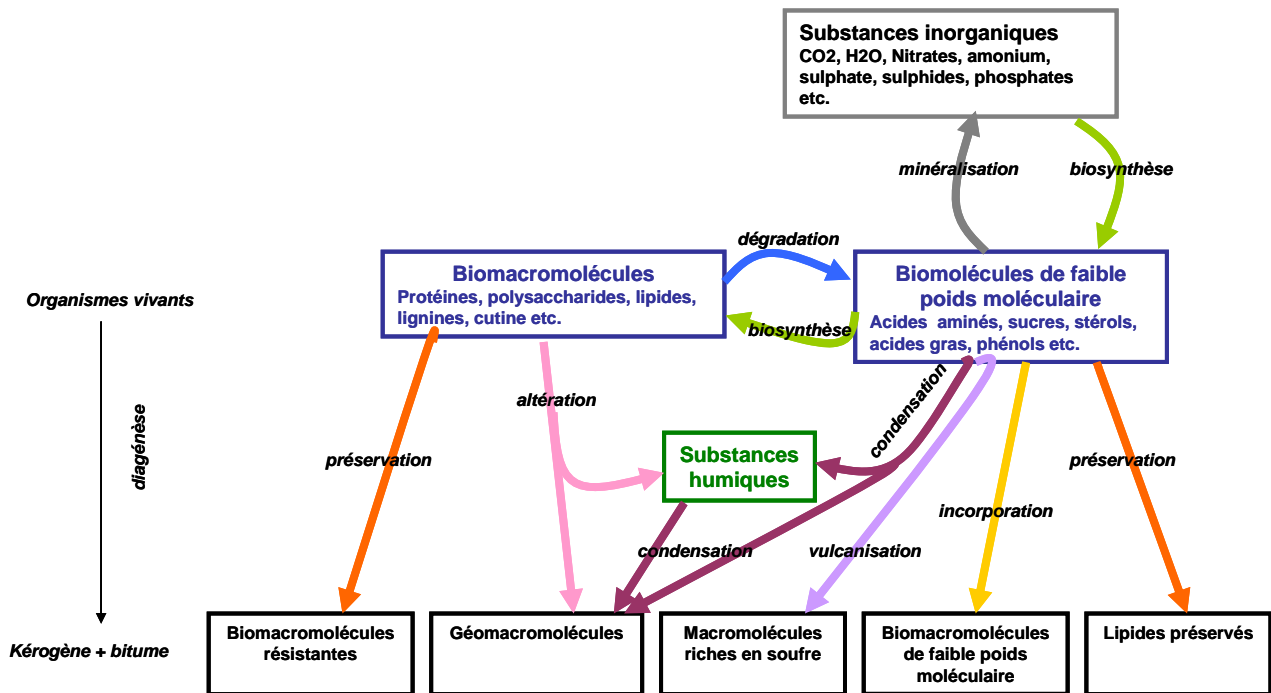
Substances inorganiques
CO2, H2O, Nitrates, amonium, sulphate, sulphides, phosphates etc.

minéralisation

biosynthèse

dégradation

Biomacromolécules
Protéines, polysaccharides, lipides, lignines, cutine etc.

Biomolécules de faible poids moléculaire
Acides aminés, sucres, stérols, acides gras, phénols etc.

biosynthèse

Organismes vivants

diagénèse

altération

condensation

préservation

Substances humiques

préservation

incorporation

condensation

vulcanisation

Kérogène + bitume

Biomacromolécules résistantes

Géomacromolécules

Macromolécules riches en soufre

Biomacromolécules de faible poids moléculaire

Lipides préservés